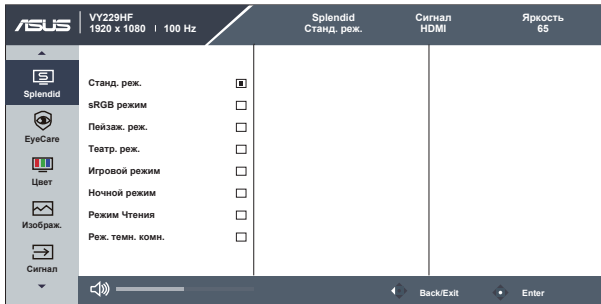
/ISUS VY229HF
1920 x 1080 | 100 Hz

Splendid
Станд. реж.

Сигнал
HDMI

Яркость
65

Splendid

EyeCare

Цвет

Изображ.

Сигнал

Станд. реж.

sRGB режим

Пейзаж. реж.

Театр. реж.

Игровой режим

Ночной режим

Режим Чтения

Реж. темн. комн.

Back/Exit

Enter